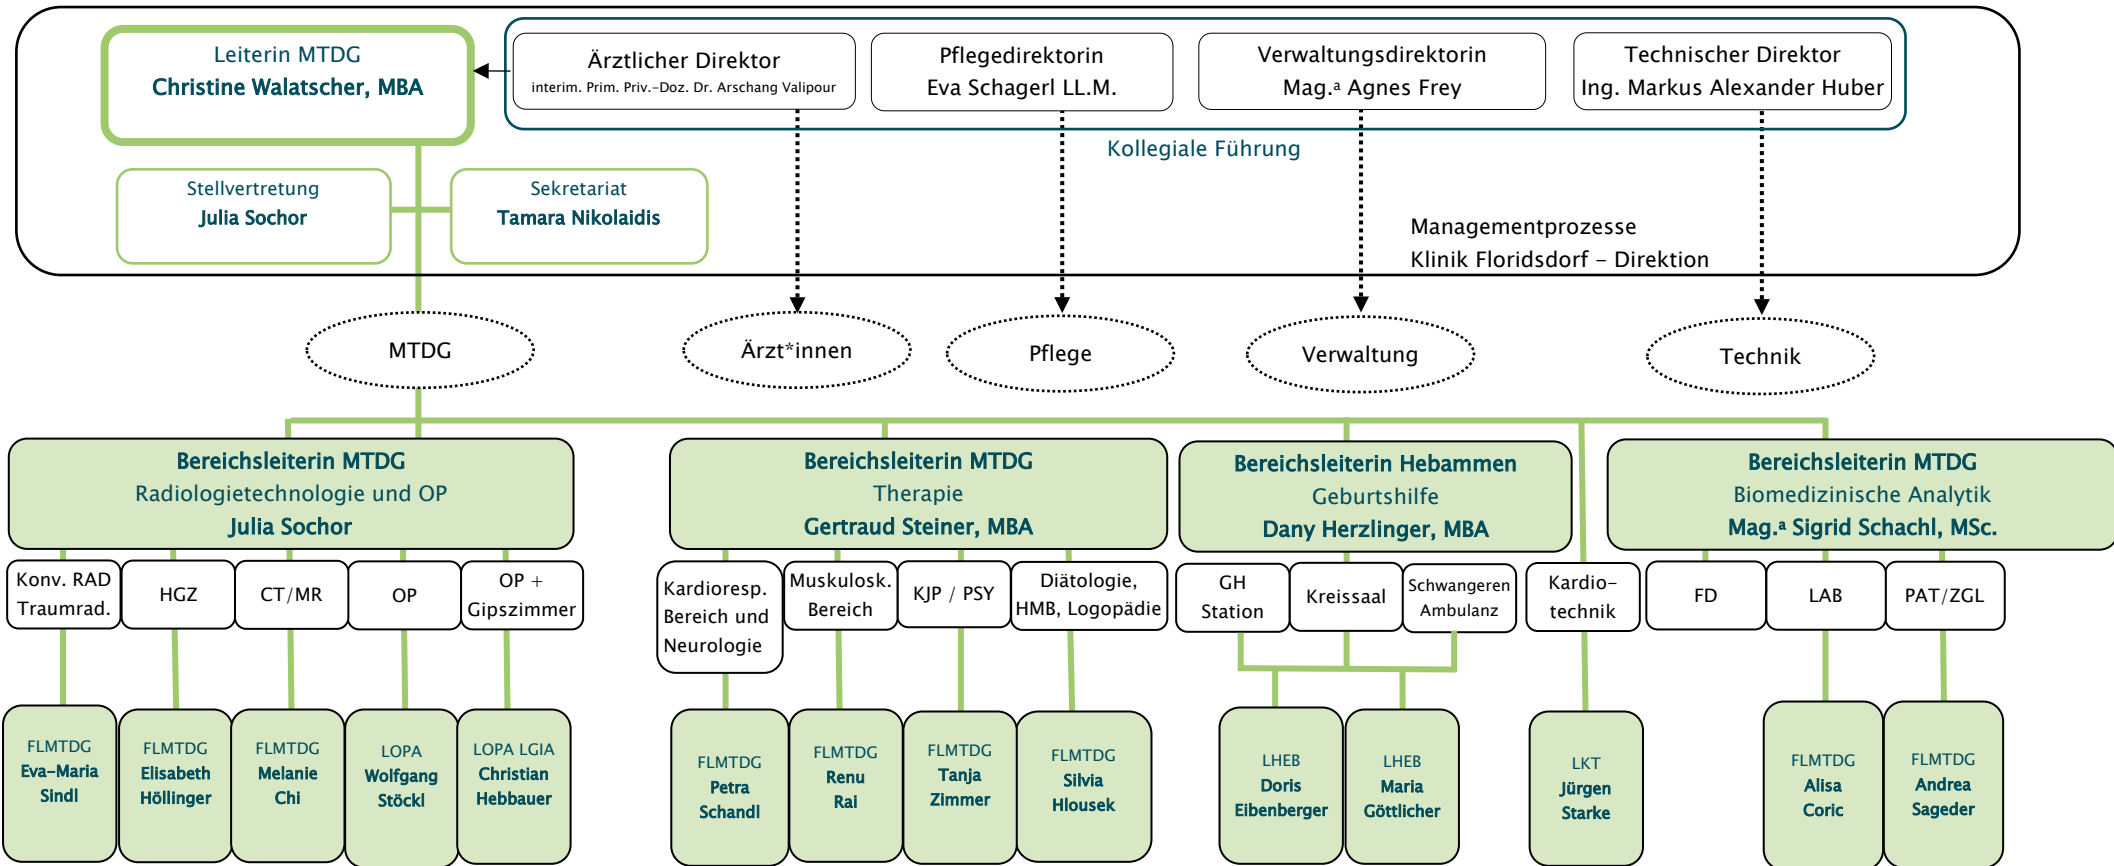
Leiterin MTDG
Christine Walatscher, MBA

Ärztlicher Direktor
interim. Prim. Priv.-Doz. Dr. Arschang Valipour

Pflegedirektorin
Eva Schagerl LL.M.

Verwaltungsdirektorin
Mag.ª Agnes Frey

Technischer Direktor
Ing. Markus Alexander Huber

Kollegiale Führung

Stellvertretung
Julia Sochor

Sekretariat
Tamara Nikolaidis

Managementprozesse
Klinik Floridsdorf – Direktion

MTDG

Ärzt*innen

Pflege

Verwaltung

Technik

Bereichsleiterin MTDG
Radiologietechnologie und OP
Julia Sochor

Bereichsleiterin MTDG
Therapie
Gertraud Steiner, MBA

Bereichsleiterin Hebammen
Geburtshilfe
Dany Herzlinger, MBA

Bereichsleiterin MTDG
Biomedizinische Analytik
Mag.ª Sigrid Schachl, MSc.

Konv. RAD Traumrad.

HGZ

CT/MR

OP

OP + Gipszimmer

Kardioresp. Bereich und Neurologie

Muskulosk. Bereich

KJP / PSY

Diätologie, HMB, Logopädie

GH Station

Kreissaal

Schwangeren Ambulanz

Kardio-technik

FD

LAB

PAT/ZGL

FLMTDG
Eva-Maria Sindl

FLMTDG
Elisabeth Höllinger

FLMTDG
Melanie Chi

LOPA
Wolfgang Stöckl

LOPA LGIA
Christian Hebbauer

FLMTDG
Petra Schandl

FLMTDG
Renu Rai

FLMTDG
Tanja Zimmer

FLMTDG
Silvia Hlousek

LHEB
Doris Eibenberger

LHEB
Maria Göttlicher

LKT
Jürgen Starke

FLMTDG
Alisa Coric

FLMTDG
Andrea Sageder